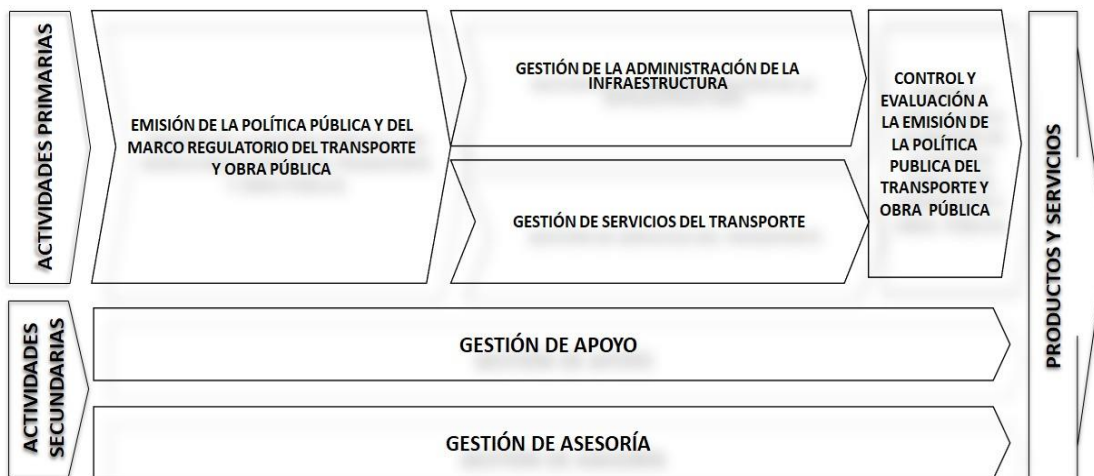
ACTIVIDADES PRIMARIAS

EMISIÓN DE LA POLÍTICA PÚBLICA Y DEL MARCO REGULATORIO DEL TRANSPORTE Y OBRA PÚBLICA

GESTIÓN DE LA ADMINISTRACIÓN DE LA INFRAESTRUCTURA

GESTIÓN DE SERVICIOS DEL TRANSPORTE

CONTROL Y EVALUACIÓN A LA EMISIÓN DE LA POLÍTICA PUBLICA DEL TRANSPORTE Y OBRA PÚBLICA

PRODUCTOS Y SERVICIOS

ACTIVIDADES SECUNDARIAS

GESTIÓN DE APOYO

GESTIÓN DE ASESORÍA